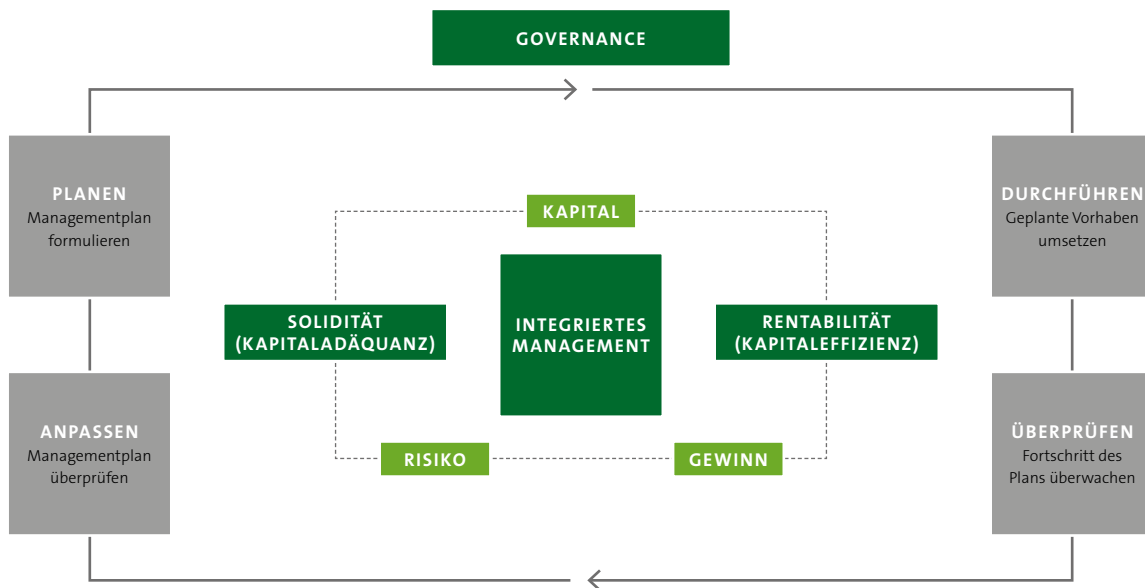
GOVERNANCE

PLANEN
Managementplan formulieren

DURCHFÜHREN
Geplante Vorhaben umsetzen

KAPITAL

SOLIDITÄT (KAPITALADÄQUANZ)

INTEGRIERTES MANAGEMENT

RENTABILITÄT (KAPITALEFFIZIENZ)

RISIKO

GEWINN

ANPASSEN
Managementplan überprüfen

ÜBERPRÜFEN
Fortschritt des Plans überwachen